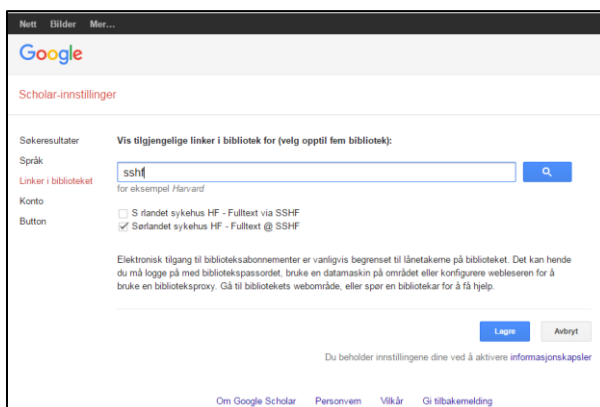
Nett Bilder Mer...

Google

Scholar-innstillinger

Søkeresultater
Språk
Linker i biblioteket
Konto
Button

Vis tilgjengelige linker i bibliotek for (velg opptil fem bibliotek):

sshf

for eksempel *Harvard*

S rlandet sykehus HF - Fulltext via SSHF
Sørlandet sykehus HF - Fulltext @ SSHF

Elektronisk tilgang til biblioteksabonnementer er vanligvis begrenset til lånetakerne på biblioteket. Det kan hende du må logge på med bibliotekspassordet, bruke en datamaskin på området eller konfigurere webleseren for å bruke en biblioteksproxy. Gå til bibliotekets webområde, eller spør en bibliotekar for å få hjelp.

Lagre Avbryt

Du beholder innstillingene dine ved å aktivere informasjonskapsler

Om Google Scholar Personvern Vilkår Gi tilbakemelding